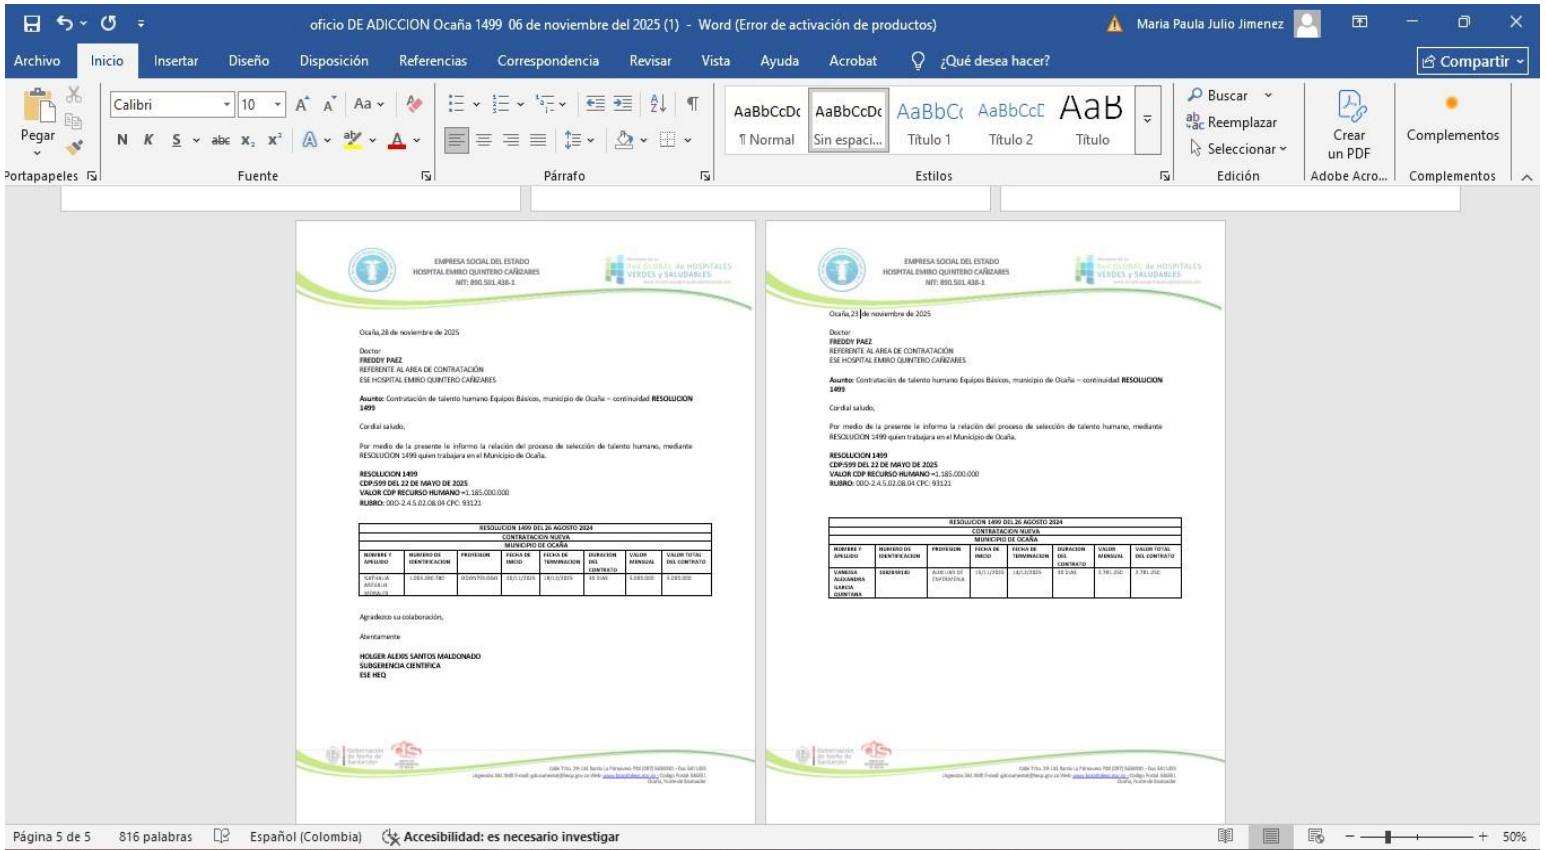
oficio DE ADICCION Ocaña 1499 06 de noviembre del 2025 (1) - Word (Error de activación de productos)

Maria Paula Julio Jimenez

Archivo Inicio Insertar Diseño Disposición Referencias Correspondencia Revisar Vista Ayuda Acrobat ¿Qué desea hacer? Compartir

Pegar Calibri 10 N K S abc $x_2$ $x^2$ A

AaBbCcDc ¶ Normal AaBbCcDc Sin espaci... AaBbCc Título 1 AaBbCcE Título 2 AaB Título

Buscar Reemplazar Seleccionar

Crear un PDF Complementos

Portapapeles Fuente Párrafo Estilos Edición Adobe Acro... Complementos

EMPRESA SOCIAL DEL ESTADO
HOSPITAL EMIRO QUINTERO CAÑIZARES
NIT: 890.501.438-1

Red GLOBAL de HOSPITALES VERDES y SALUDABLES

Ocaña,28 de noviembre de 2025

Doctor
FREDDY PAEZ
REFERENTE AL AREA DE CONTRATACIÓN
ESE HOSPITAL EMIRO QUINTERO CAÑIZARES

Asunto: Contratación de talento humano Equipos Básicos, municipio de Ocaña – continuidad RESOLUCION 1499

Cordial saludo,

Por medio de la presente le informo la relación del proceso de selección de talento humano, mediante RESOLUCION 1499 quien trabajara en el Municipio de Ocaña.

RESOLUCION 1499
CDP:599 DEL 22 DE MAYO DE 2025
VALOR CDP RECURSO HUMANO =1.185.000.000
RUBRO: 000-2.4.5.02.08.04 CPC: 93121

RESOLUCION 1499 DEL 26 AGOSTO 2024
CONTRATACION NUEVA
MUNICIPIO DE OCAÑA

| NOMBRE Y APELLIDO | NUMERO DE IDENTIFICACION | PROFESION | FECHA DE INICIO | FECHA DE TERMINACION | DURACION DEL CONTRATO | VALOR MENSUAL | VALOR TOTAL DEL CONTRATO |
|---|---|---|---|---|---|---|---|
| NATHALIA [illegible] | 1.093.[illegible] | ODONTOLOGO | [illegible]/11/2025 | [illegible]/12/2025 | 30 DIAS | 5.085.000 | 5.085.000 |

Agradezco su colaboración,

Atentamente

HOLGER ALEXIS SANTOS MALDONADO
SUBGERENCIA CIENTIFICA
ESE HEQ

EMPRESA SOCIAL DEL ESTADO
HOSPITAL EMIRO QUINTERO CAÑIZARES
NIT: 890.501.438-1

Ocaña,23 de noviembre de 2025

Doctor
FREDDY PAEZ
REFERENTE AL AREA DE CONTRATACIÓN
ESE HOSPITAL EMIRO QUINTERO CAÑIZARES

Asunto: Contratación de talento humano Equipos Básicos, municipio de Ocaña – continuidad RESOLUCION 1499

Cordial saludo,

Por medio de la presente le informo la relación del proceso de selección de talento humano, mediante RESOLUCION 1499 quien trabajara en el Municipio de Ocaña.

RESOLUCION 1499
CDP:599 DEL 22 DE MAYO DE 2025
VALOR CDP RECURSO HUMANO =1.185.000.000
RUBRO: 000-2.4.5.02.08.04 CPC: 93121

RESOLUCION 1499 DEL 26 AGOSTO 2024
CONTRATACION NUEVA
MUNICIPIO DE OCAÑA

| NOMBRE Y APELLIDO | NUMERO DE IDENTIFICACION | PROFESION | FECHA DE INICIO | FECHA DE TERMINACION | DURACION DEL CONTRATO | VALOR MENSUAL | VALOR TOTAL DEL CONTRATO |
|---|---|---|---|---|---|---|---|
| VANESSA ALEXANDRA GARCIA QUINTANA | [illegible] | AUXILIAR DE ENFERMERIA | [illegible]/11/2025 | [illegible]/12/2025 | 30 DIAS | 2.781.250 | 2.781.250 |

Página 5 de 5 816 palabras Español (Colombia) Accesibilidad: es necesario investigar 50%